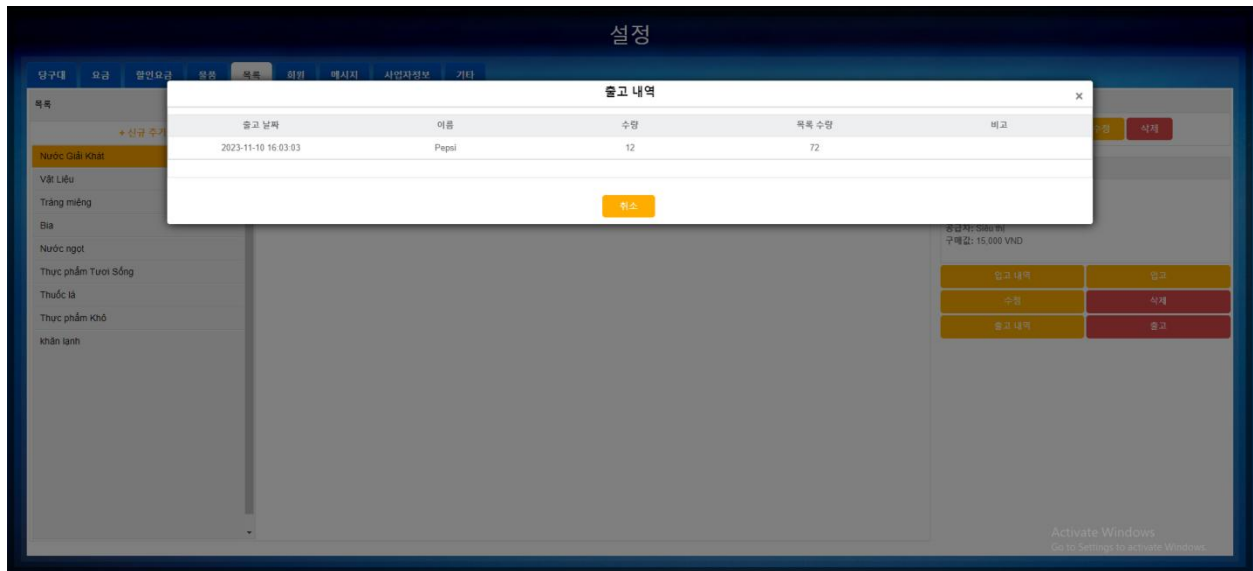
설정

당구대 요금 할인요금 상품 목록 회원 메시지 사업자정보 기타

목록

+ 신규 추가

Nước Giải Khát
Vật Liệu
Tráng miệng
Bia
Nước ngọt
Thực phẩm Tươi Sống
Thuốc lá
Thực phẩm Khô
khăn lạnh

출고 내역

| 출고 날짜 | 이름 | 수량 | 목록 수량 | 비고 |
|---|---|---|---|---|
| 2023-11-10 16:03:03 | Pepsi | 12 | 72 | |

취소

수정 삭제

공급자: Siêu thị
구매값: 15,000 VND

입고 내역 입고
수정 삭제
출고 내역 출고

Activate Windows
Go to Settings to activate Windows.